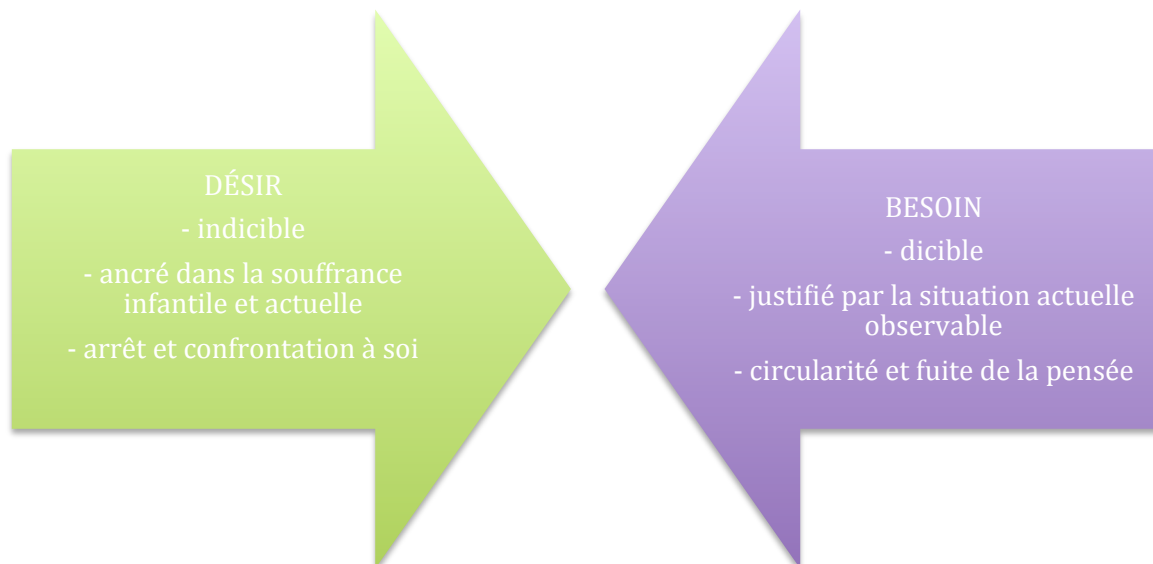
DÉSIR

- indicible

- ancré dans la souffrance infantile et actuelle

- arrêt et confrontation à soi

BESOIN

- dicible

- justifié par la situation actuelle observable

- circularité et fuite de la pensée